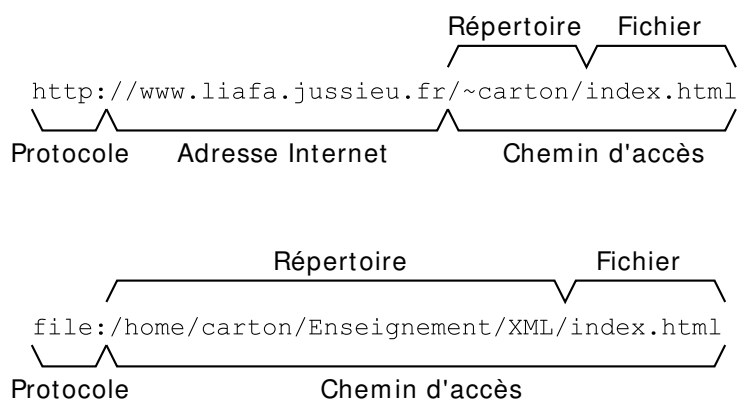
Répertoire Fichier

http://www.liafa.jussieu.fr/~carton/index.html

Protocole Adresse Internet Chemin d'accès

Répertoire Fichier

file:/home/carton/Enseignement/XML/index.html

Protocole Chemin d'accès